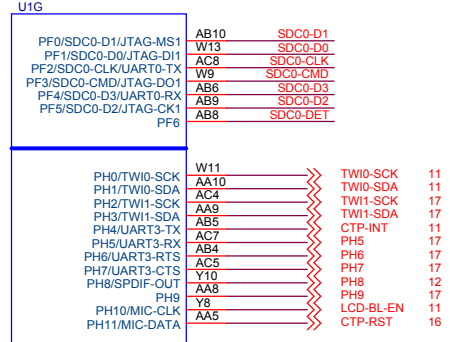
U1G

| | | |
|---|---|---|
| PF0/SDC0-D1/JTAG-MS1 | AB10 | SDC0-D1 |
| PF1/SDC0-D0/JTAG-DI1 | W13 | SDC0-D0 |
| PF2/SDC0-CLK/UART0-TX | AC8 | SDC0-CLK |
| PF3/SDC0-CMD/JTAG-DO1 | W9 | SDC0-CMD |
| PF4/SDC0-D3/UART0-RX | AB6 | SDC0-D3 |
| PF5/SDC0-D2/JTAG-CK1 | AB9 | SDC0-D2 |
| PF6 | AB8 | SDC0-DET |

| | | | |
|---|---|---|---|
| PH0/TWI0-SCK | W11 | TWI0-SCK | 11 |
| PH1/TWI0-SDA | AA10 | TWI0-SDA | 11 |
| PH2/TWI1-SCK | AC4 | TWI1-SCK | 17 |
| PH3/TWI1-SDA | AA9 | TWI1-SDA | 17 |
| PH4/UART3-TX | AB5 | CTP-INT | 11 |
| PH5/UART3-RX | AC7 | PH5 | 17 |
| PH6/UART3-RTS | AB4 | PH6 | 17 |
| PH7/UART3-CTS | AC5 | PH7 | 17 |
| PH8/SPDIF-OUT | Y10 | PH8 | 12 |
| PH9 | AA8 | PH9 | 17 |
| PH10/MIC-CLK | Y8 | LCD-BL-EN | 11 |
| PH11/MIC-DATA | AA5 | CTP-RST | 16 |